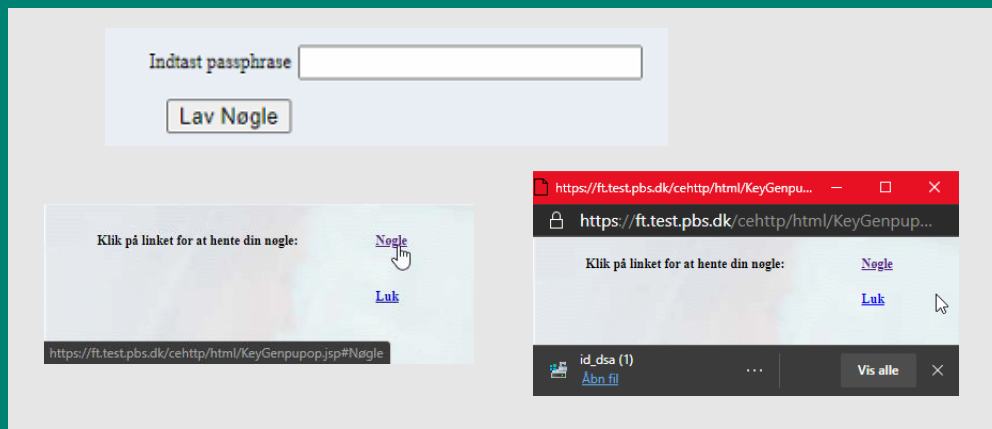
Indtast passphrase

Lav Nøgle

Klik på linket for at hente din nøgle: Nøgle

Luk

https://ft.test.pbs.dk/cehttp/html/KeyGenpupop.jsp#Nøgle

https://ft.test.pbs.dk/cehttp/html/KeyGenpu...

https://ft.test.pbs.dk/cehttp/html/KeyGenpup...

Klik på linket for at hente din nøgle: Nøgle

Luk

id_dsa (1)
Åbn fil

...

Vis alle